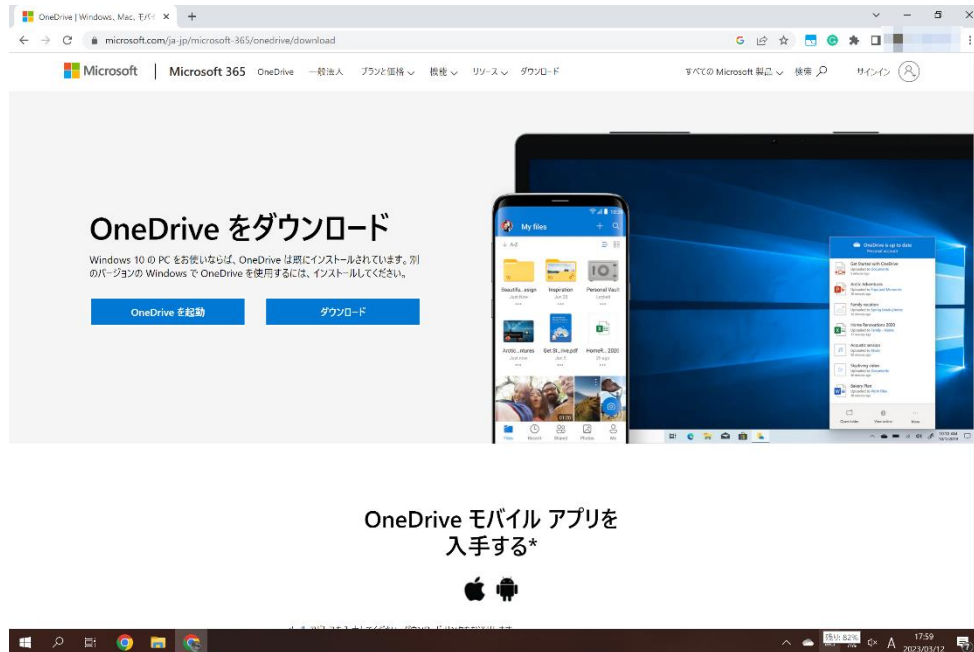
OneDrive | Windows, Mac, モバイ ×
microsoft.com/ja-jp/microsoft-365/onedrive/download

Microsoft | Microsoft 365 OneDrive 一般法人 プランと価格 機能 リソース ダウンロード すべての Microsoft 製品 検索 サインイン

OneDrive をダウンロード

Windows 10 の PC をお使いならば、OneDrive は既にインストールされています。別のバージョンの Windows で OneDrive を使用するには、インストールしてください。

OneDrive を起動
ダウンロード

My files
Beautifu...asign
Inspiration
Personal Vault
Arctic...ntures
Get St...ive.pdf
HomeR... 2020
Files Recent Shared Photos Me

OneDrive is up to date
Get Started with OneDrive
Arctic Adventures
Family vacation
Home Renovations 2020
Acoustic session
Skydiving video
Savory Plan

OneDrive モバイル アプリを入手する*

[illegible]

残り 82%
17:59
2023/03/12